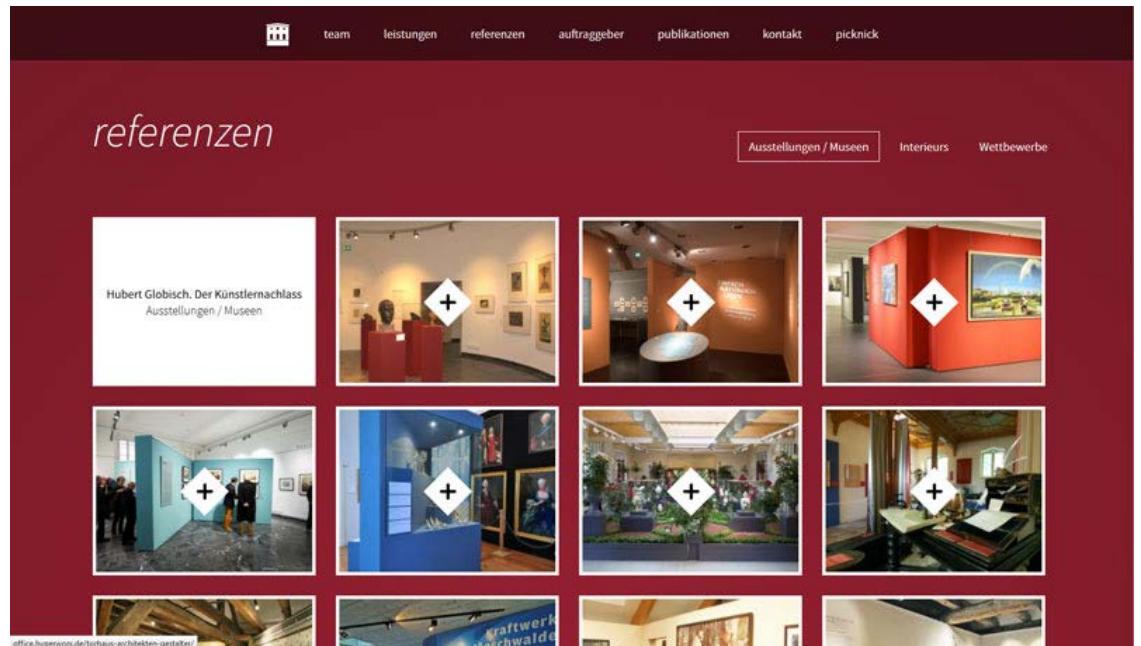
team leistungen referenzen auftraggeber publikationen kontakt picknick

referenzen

Ausstellungen / Museen Interieurs Wettbewerbe

Hubert Globisch. Der Künstlernachlass
Ausstellungen / Museen

Kraftwerk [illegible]

office.hyperwerk.de/torhaus-architekten-gestalter/